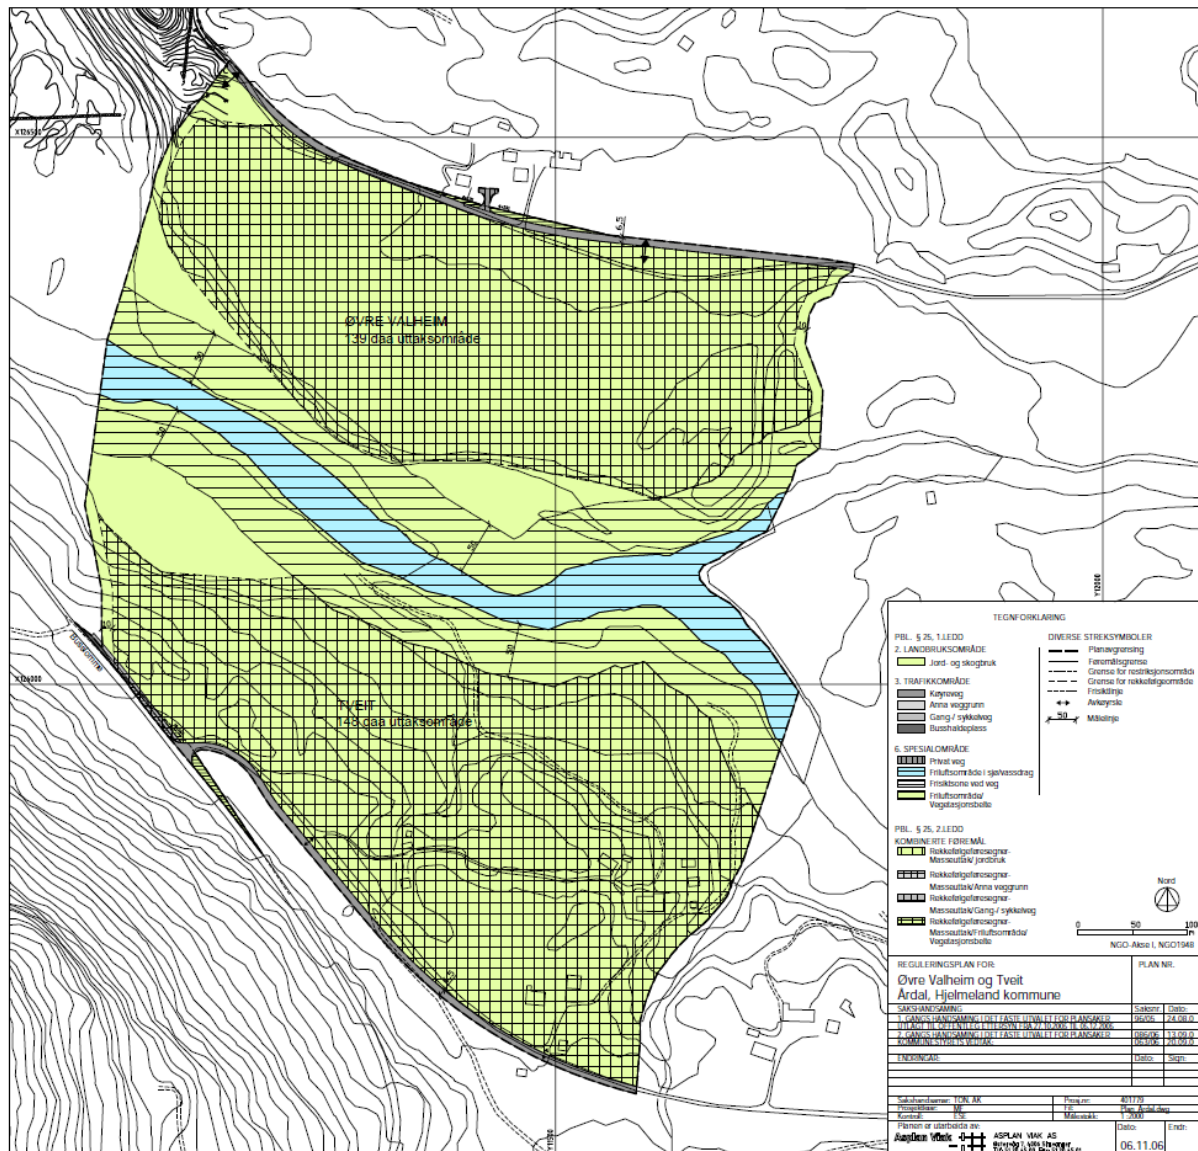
X126500

6,5

ØVRE VALHEIM
139 daa uttaksområde

30

30

30

Y12600

X126000

TVEIT
148 daa uttaksområde

Y1250

TEGNFORKLARING

PBL. § 25, 1.LEDD
2. LANDBRUKSOMRÅDE
Jord- og skogbruk

3. TRAFIKKOMRÅDE
Køyreveg
Anna veggrunn
Gang-/ sykkelveg
Busshaldeplass

6. SPESIALOMRÅDE
Privat veg
Friluftsområde i sjø/vassdrag
Frisiktsone ved veg
Friluftsområde/ Vegetasjonsbelte

DIVERSE STREKSYMBOLER
Planavgrensing
Føremålsgrense
Grense for restriksjonsområde
Grense for rekkefølgeområde
Frisiktlinje
Avkøyrsle
50
Målelinje

PBL. § 25, 2.LEDD
KOMBINERTE FØREMÅL
Rekkefølgeføresegner- Masseuttak/ Jordbruk
Rekkefølgeføresegner- Masseuttak/Anna veggrunn
Rekkefølgeføresegner- Masseuttak/Gang-/ sykkelveg
Rekkefølgeføresegner- Masseuttak/Friluftsområde/ Vegetasjonsbelte

Nord

0 50 100

NGO-Akse I, NGO1948

REGULERINGSPLAN FOR:
Øvre Valheim og Tveit
Årdal, Hjelmeland kommune

PLAN NR.

SAKSHANDSAMING
Saksnr. Dato:
1. GANGS HANDSAMING I DET FASTE UTVALET FOR PLANSAKER 96/05 24.08.0
UTLAGT TIL OFFENTLEG ETTERSYN FRA 27.10.2005 TIL 06.12.2005
2. GANGS HANDSAMING I DET FASTE UTVALET FOR PLANSAKER 086/06 13.09.0
KOMMUNESTYRETS VEDTAK 063/06 20.09.0

ENDRINGAR: Dato: Sign:

Sakshandsamar: TON, AK
Prosjektleiar: ME
Kontroll: ESE
Prosjnr.: 401779
Fil: Plan_Årdal.dwg
Målestokk: 1:2000

Planen er utarbeida av:
Asplan Viak
ASPLAN VIAK AS
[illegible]

Dato: 06.11.06
Endr: